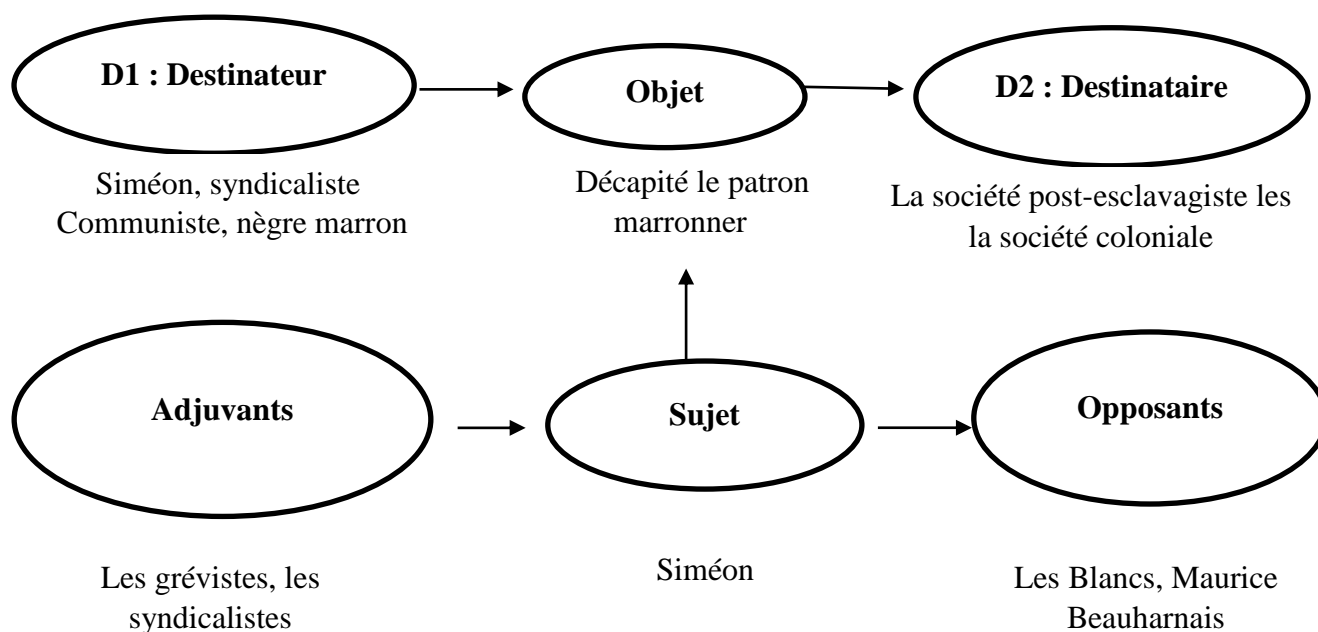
D1 : Destinateur

Objet

D2 : Destinataire

Siméon, syndicaliste Communiste, nègre marron

Décapité le patron marronner

La société post-esclavagiste les la société coloniale

Adjuvants

Sujet

Opposants

Les grévistes, les syndicalistes

Siméon

Les Blancs, Maurice Beauharnais